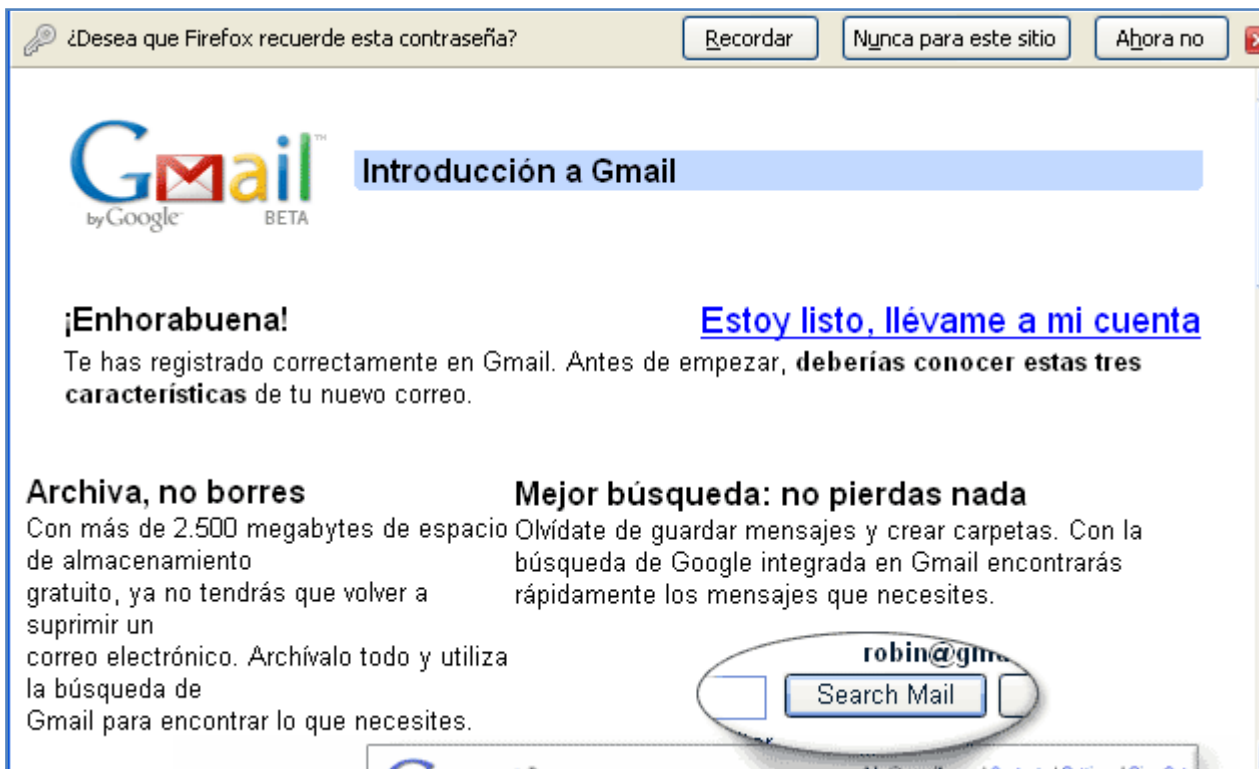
¿Desea que Firefox recuerde esta contraseña?

Recordar

Nunca para este sitio

Ahora no

Gmail by Google BETA

Introducción a Gmail

¡Enhorabuena!

Estoy listo, llévame a mi cuenta

Te has registrado correctamente en Gmail. Antes de empezar, **deberías conocer estas tres características** de tu nuevo correo.

Archiva, no borres

Con más de 2.500 megabytes de espacio de almacenamiento gratuito, ya no tendrás que volver a suprimir un correo electrónico. Archívalo todo y utiliza la búsqueda de Gmail para encontrar lo que necesites.

Mejor búsqueda: no pierdas nada

Olvídate de guardar mensajes y crear carpetas. Con la búsqueda de Google integrada en Gmail encontrarás rápidamente los mensajes que necesites.

robin@gm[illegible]

Search Mail